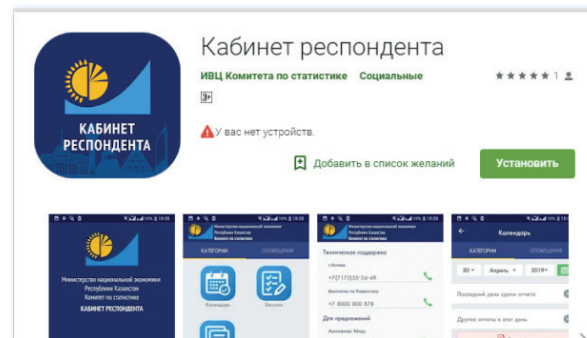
КАБИНЕТ РЕСПОНДЕНТА

Кабинет респондента

ИВЦ Комитета по статистике Социальные

★★★★★ 1

3+

У вас нет устройств.

Добавить в список желаний

Установить

Министерство национальной экономики Республики Казахстан Комитет по статистике

КАБИНЕТ РЕСПОНДЕНТА

Министерство национальной экономики Республики Казахстан Комитет по статистике

КАТЕГОРИИ ОПОВЕЩЕНИЯ

Календарь

Загрузки

Министерство национальной экономики Республики Казахстан Комитет по статистике

Техническая поддержка

г.Астана

+7(7172)55-26-49

Бесплатно по Казахстану

+7 8000 800 878

Для предложений

Календарь

КАТЕГОРИИ

30 Апрель 2019

Последний день сдачи отчета

Другие отчеты в этот день